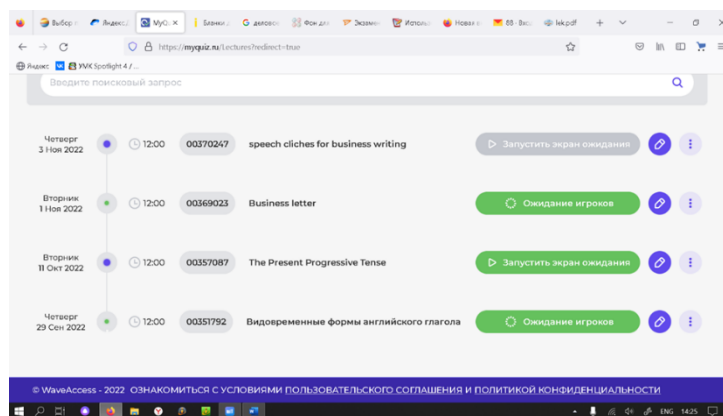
Выбор | Яндекс | MyQu × | Бланки | дворов | Фон да | Экзами | Исполь | Новая | 88 - Вхо | lvk.pdf

https://myquiz.ru/Lectures?redirect=true

Яндекс | VK | YVIK Spotlight 4 /...

Введите поисковый запрос

Четверг
3 Ноя 2022 | 12:00 | 00370247 | speech cliches for business writing | Запустить экран ожидания

Вторник
1 Ноя 2022 | 12:00 | 00369023 | Business letter | Ожидание игроков

Вторник
11 Окт 2022 | 12:00 | 00357087 | The Present Progressive Tense | Запустить экран ожидания

Четверг
29 Сен 2022 | 12:00 | 00351792 | Видовременные формы английского глагола | Ожидание игроков

© WaveAccess - 2022 ОЗНАКОМИТЬСЯ С УСЛОВИЯМИ ПОЛЬЗОВАТЕЛЬСКОГО СОГЛАШЕНИЯ И ПОЛИТИКОЙ КОНФИДЕНЦИАЛЬНОСТИ

ENG 14:25